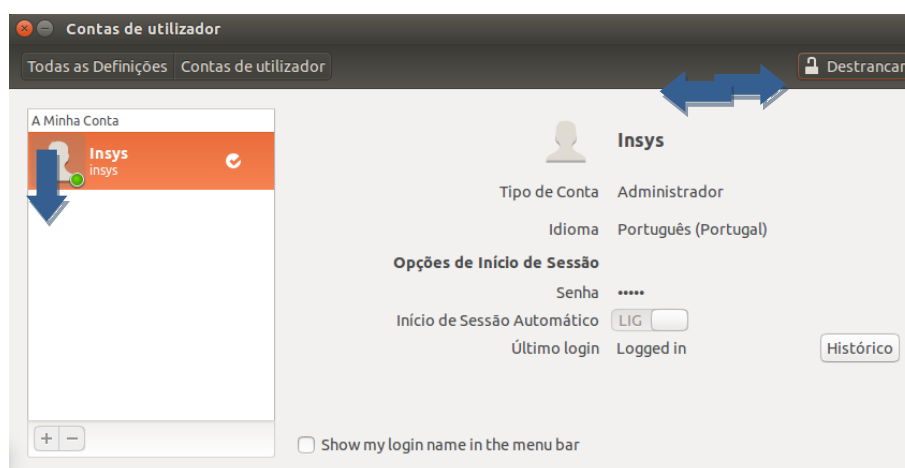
Contas de utilizador

Todas as Definições | Contas de utilizador

Destrancar

A Minha Conta

Insys
insys

Insys

Tipo de Conta Administrador

Idioma Português (Portugal)

Opções de Início de Sessão

Senha •••••

Início de Sessão Automático LIG

Último login Logged in

Histórico

+ −

Show my login name in the menu bar